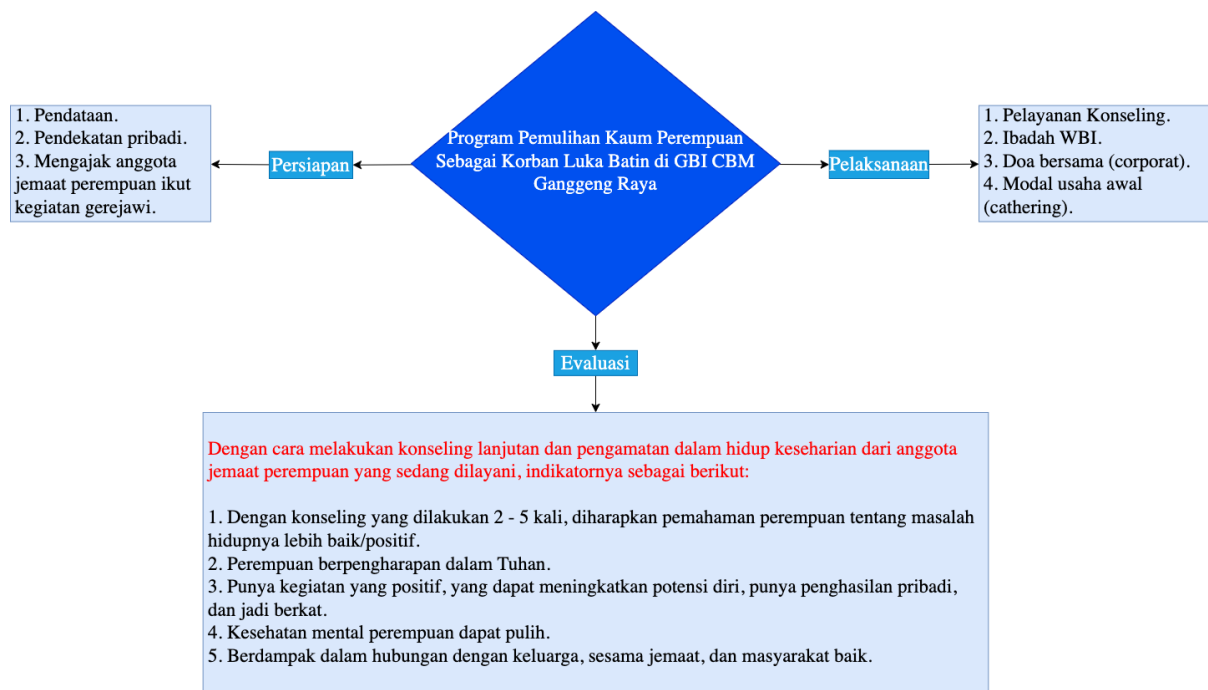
Program Pemulihan Kaum Perempuan Sebagai Korban Luka Batin di GBI CBM Ganggeng Raya

Persiapan

1. Pendataan.
2. Pendekatan pribadi.
3. Mengajak anggota jemaat perempuan ikut kegiatan gerejawi.

Pelaksanaan

1. Pelayanan Konseling.
2. Ibadah WBI.
3. Doa bersama (corporat).
4. Modal usaha awal (cathering).

Evaluasi

Dengan cara melakukan konseling lanjutan dan pengamatan dalam hidup keseharian dari anggota jemaat perempuan yang sedang dilayani, indikatornya sebagai berikut:

1. Dengan konseling yang dilakukan 2 - 5 kali, diharapkan pemahaman perempuan tentang masalah hidupnya lebih baik/positif.
2. Perempuan berpengharapan dalam Tuhan.
3. Punya kegiatan yang positif, yang dapat meningkatkan potensi diri, punya penghasilan pribadi, dan jadi berkat.
4. Kesehatan mental perempuan dapat pulih.
5. Berdampak dalam hubungan dengan keluarga, sesama jemaat, dan masyarakat baik.